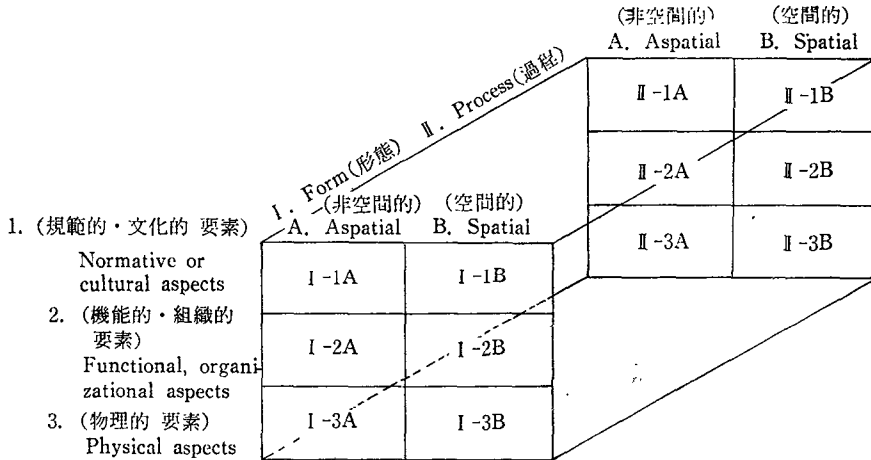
(非空間的) (空間的)
A. Aspatial B. Spatial

I. Form(形態) II. Process(過程)

(非空間的) (空間的)
A. Aspatial B. Spatial

1. (規範的・文化的 要素)
Normative or cultural aspects

2. (機能的・組織的 要素)
Functional, organizational aspects

3. (物理的 要素)
Physical aspects

| | A. Aspatial | B. Spatial |
|---|---|---|
| 1 | I-1A | I-1B |
| 2 | I-2A | I-2B |
| 3 | I-3A | I-3B |

| | A. Aspatial | B. Spatial |
|---|---|---|
| 1 | II-1A | II-1B |
| 2 | II-2A | II-2B |
| 3 | II-3A | II-3B |